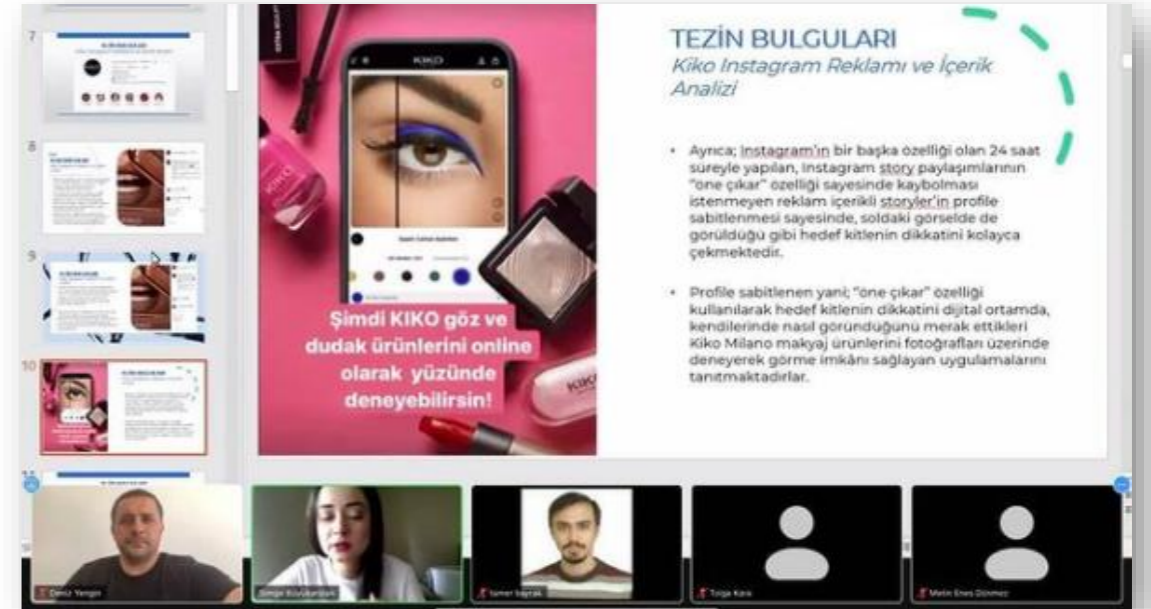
7

8

9

10

KIKO

KIKO

Şimdi KIKO göz ve dudak ürünlerini online olarak yüzünde deneyebilirsin!

KIKO

TEZİN BULGULARI
Kiko Instagram Reklamı ve İçerik Analizi

• Ayrıca; Instagram'ın bir başka özelliği olan 24 saat süreyle yapılan, Instagram story paylaşımlarının "one çıkar" özelliği sayesinde kaybolması istenmeyen reklam içerikli storyler'in profile sabitlenmesi sayesinde, soldaki görselde de görüldüğü gibi hedef kitlenin dikkatini kolayca çekmektedir.

• Profile sabitlenen yani; "one çıkar" özelliği kullanılarak hedef kitlenin dikkatini dijital ortamda, kendilerinde nasıl göründüğünü merak ettikleri Kiko Milano makyaj ürünlerini fotoğrafları üzerinde deneyerek görme imkânı sağlayan uygulamalarını tanıtmaktadırlar.

Deniz Yengin

Simge Büyükarslan

Samet Bayrak

Tolga Kara

Metin Enes Dönmez